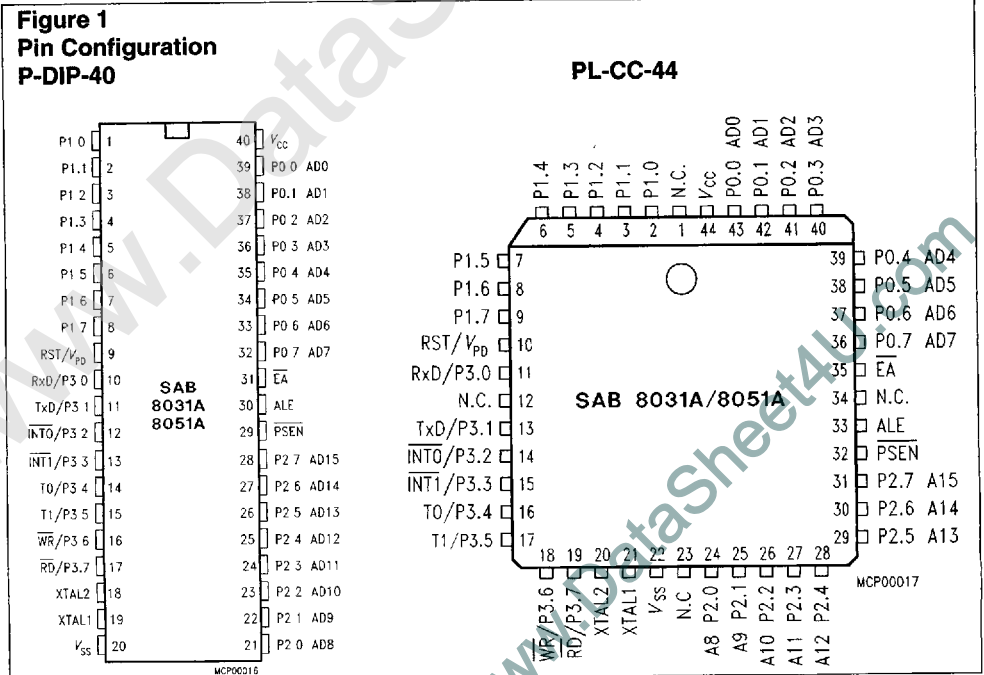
Figure 1
Pin Configuration
P-DIP-40

PL-CC-44

P1 0 1
P1.1 2
P1 2 3
P1.3 4
P1 4 5
P1 5 6
P1 6 7
P1 7 8
RST/$V_{PD}$ 9
RxD/P3 0 10
TxD/P3 1 11
$\overline{INT0}$/P3 2 12
$\overline{INT1}$/P3 3 13
T0/P3 4 14
T1/P3 5 15
$\overline{WR}$/P3 6 16
$\overline{RD}$/P3.7 17
XTAL2 18
XTAL1 19
$V_{SS}$ 20

40 $V_{CC}$
39 P0 0 AD0
38 P0.1 AD1
37 P0 2 AD2
36 P0 3 AD3
35 P0 4 AD4
34 P0 5 AD5
33 P0 6 AD6
32 P0 7 AD7
31 $\overline{EA}$
30 ALE
29 $\overline{PSEN}$
28 P2 7 AD15
27 P2 6 AD14
26 P2 5 AD13
25 P2 4 AD12
24 P2 3 AD11
23 P2 2 AD10
22 P2 1 AD9
21 P2 0 AD8

SAB
8031A
8051A

MCP00016

P1.4 6
P1.3 5
P1.2 4
P1.1 3
P1.0 2
N.C. 1
$V_{CC}$ 44
P0.0 AD0 43
P0.1 AD1 42
P0.2 AD2 41
P0.3 AD3 40

P1.5 7
P1.6 8
P1.7 9
RST/$V_{PD}$ 10
RxD/P3.0 11
N.C. 12
TxD/P3.1 13
$\overline{INT0}$/P3.2 14
$\overline{INT1}$/P3.3 15
T0/P3.4 16
T1/P3.5 17

39 P0.4 AD4
38 P0.5 AD5
37 P0.6 AD6
36 P0.7 AD7
35 $\overline{EA}$
34 N.C.
33 ALE
32 $\overline{PSEN}$
31 P2.7 A15
30 P2.6 A14
29 P2.5 A13

SAB 8031A/8051A

18 $\overline{WR}$/P3.6
19 $\overline{RD}$/P3.7
20 XTAL2
21 XTAL1
22 $V_{SS}$
23 N.C
24 P2.0 A8
25 P2.1 A9
26 P2.2 A10
27 P2.3 A11
28 P2.4 A12

MCP00017

www.DataSheet4U.com